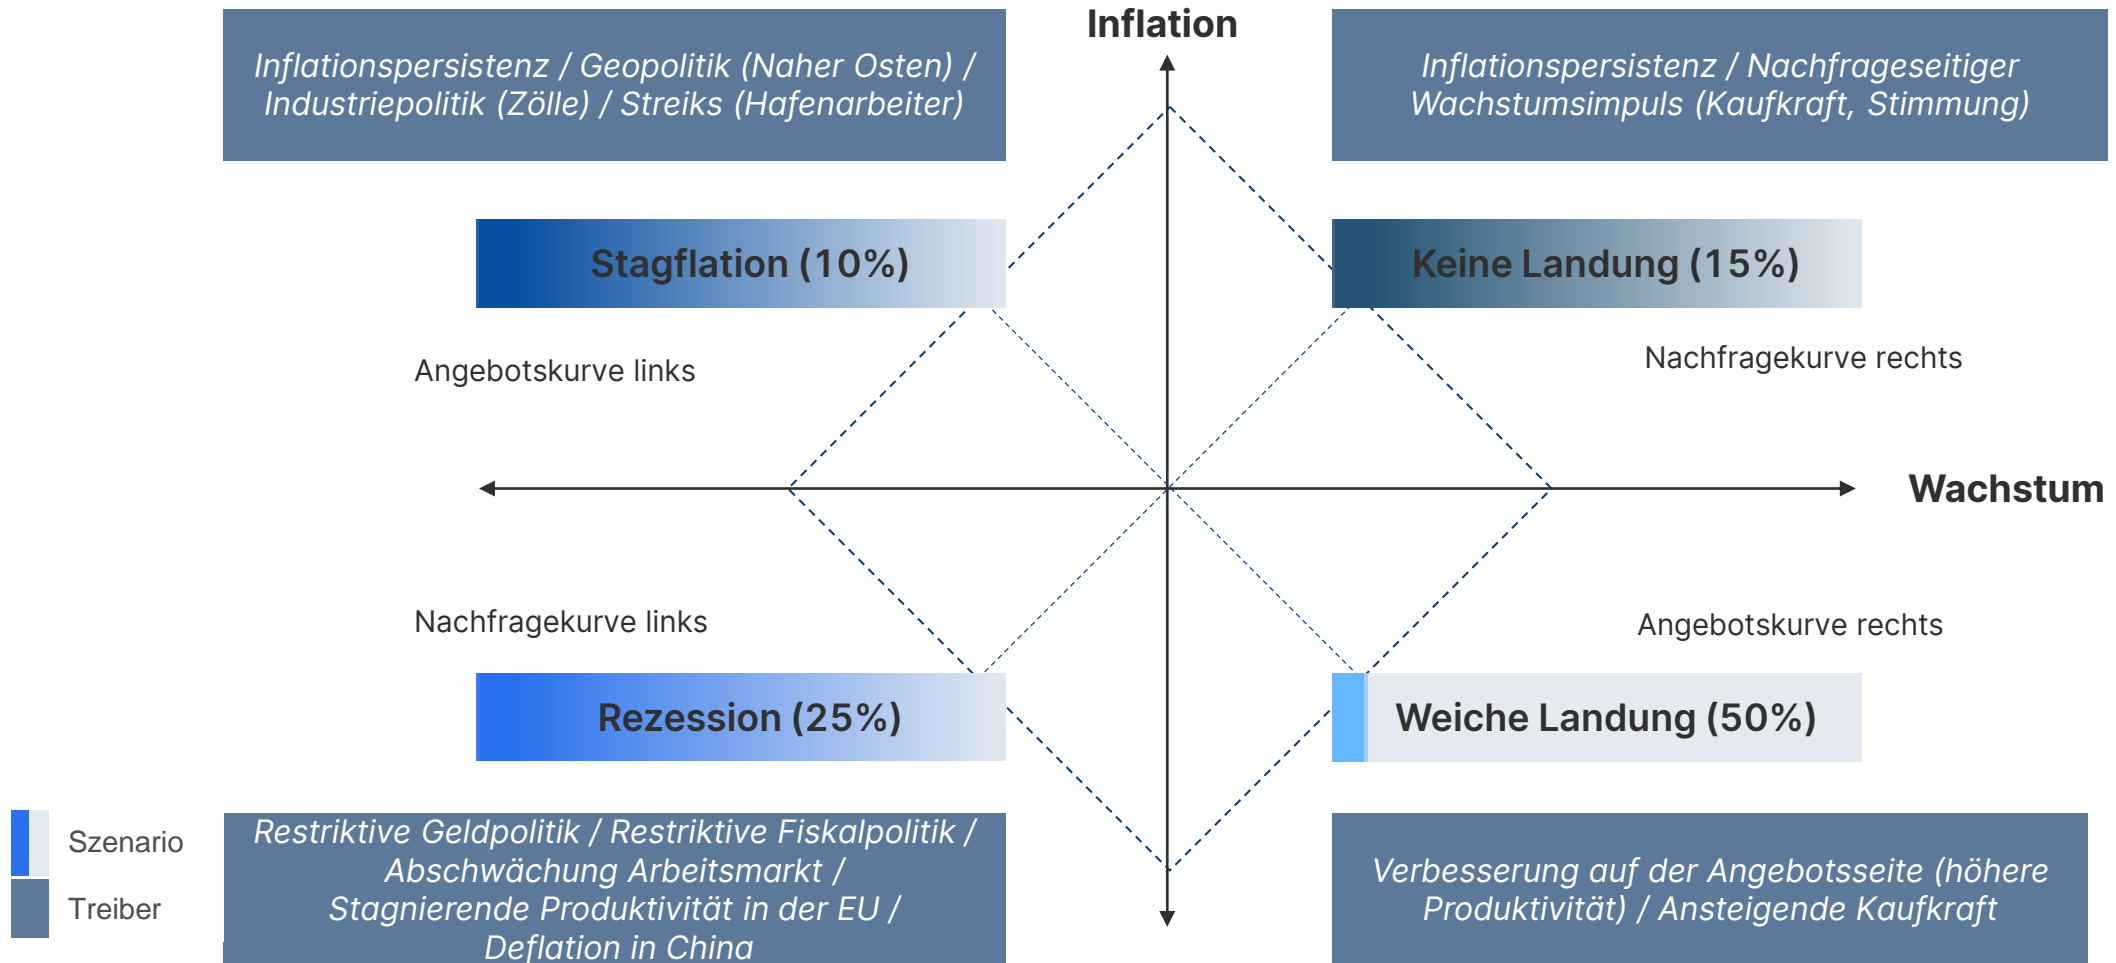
Inflationspersistenz / Geopolitik (Naher Osten) / Industriepolitik (Zölle) / Streiks (Hafenarbeiter)

Inflation

Inflationspersistenz / Nachfrageseitiger Wachstumsimpuls (Kaufkraft, Stimmung)

Stagflation (10%)

Keine Landung (15%)

Angebotskurve links

Nachfragekurve rechts

Wachstum

Nachfragekurve links

Angebotskurve rechts

Rezession (25%)

Weiche Landung (50%)

Szenario

Treiber

Restriktive Geldpolitik / Restriktive Fiskalpolitik / Abschwächung Arbeitsmarkt / Stagnierende Produktivität in der EU / Deflation in China

Verbesserung auf der Angebotsseite (höhere Produktivität) / Ansteigende Kaufkraft